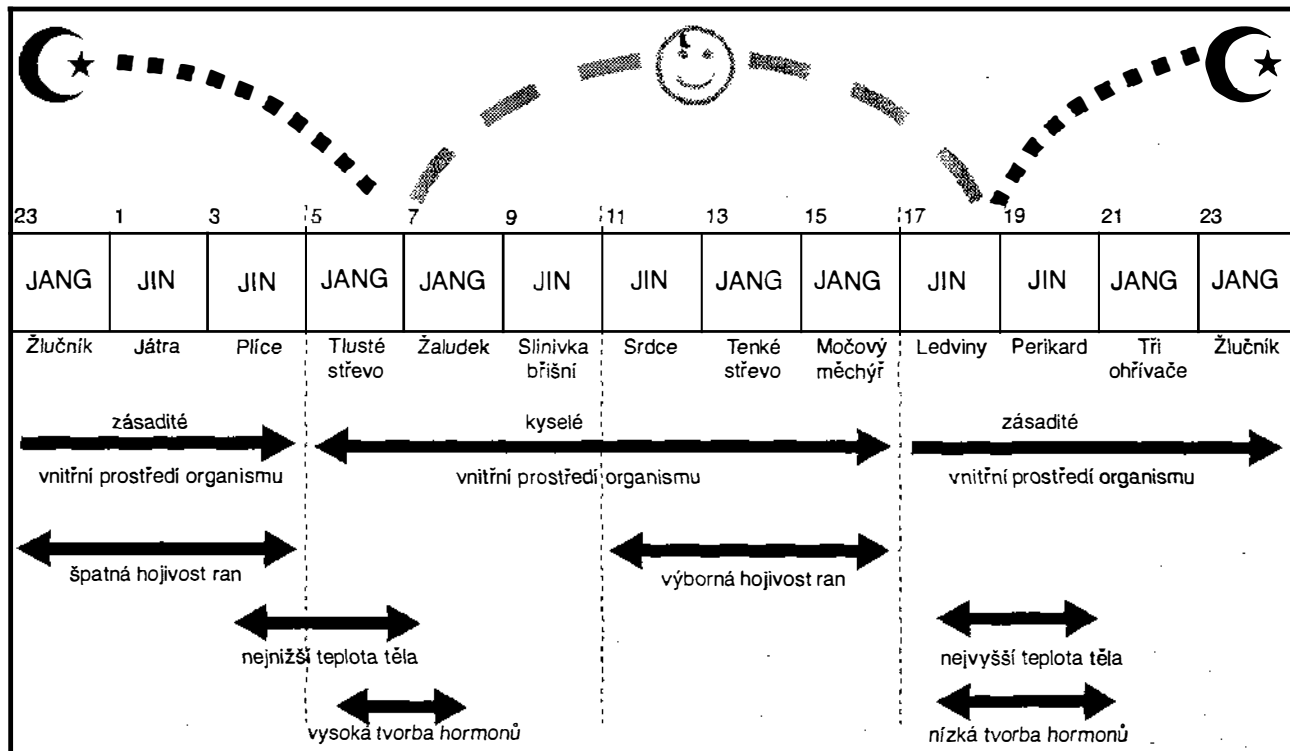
| 23 | 1 | 3 | 5 | 7 | 9 | 11 | 13 | 15 | 17 | 19 | 21 | 23 |
|---|---|---|---|---|---|---|---|---|---|---|---|---|
| JANG | JIN | JIN | JANG | JANG | JIN | JIN | JANG | JANG | JIN | JIN | JANG | JANG |
| Žlučník | Játra | Plíce | Tlusté střevo | Žaludek | Slinivka břišní | Srdce | Tenké střevo | Močový měchýř | Ledviny | Perikard | Tři ohřívače | Žlučník |

zásadité
vnitřní prostředí organismu

kyselé
vnitřní prostředí organismu

zásadité
vnitřní prostředí organismu

špatná hojivost ran

výborná hojivost ran

nejnižší teplota těla

nejvyšší teplota těla

vysoká tvorba hormonů

nízká tvorba hormonů